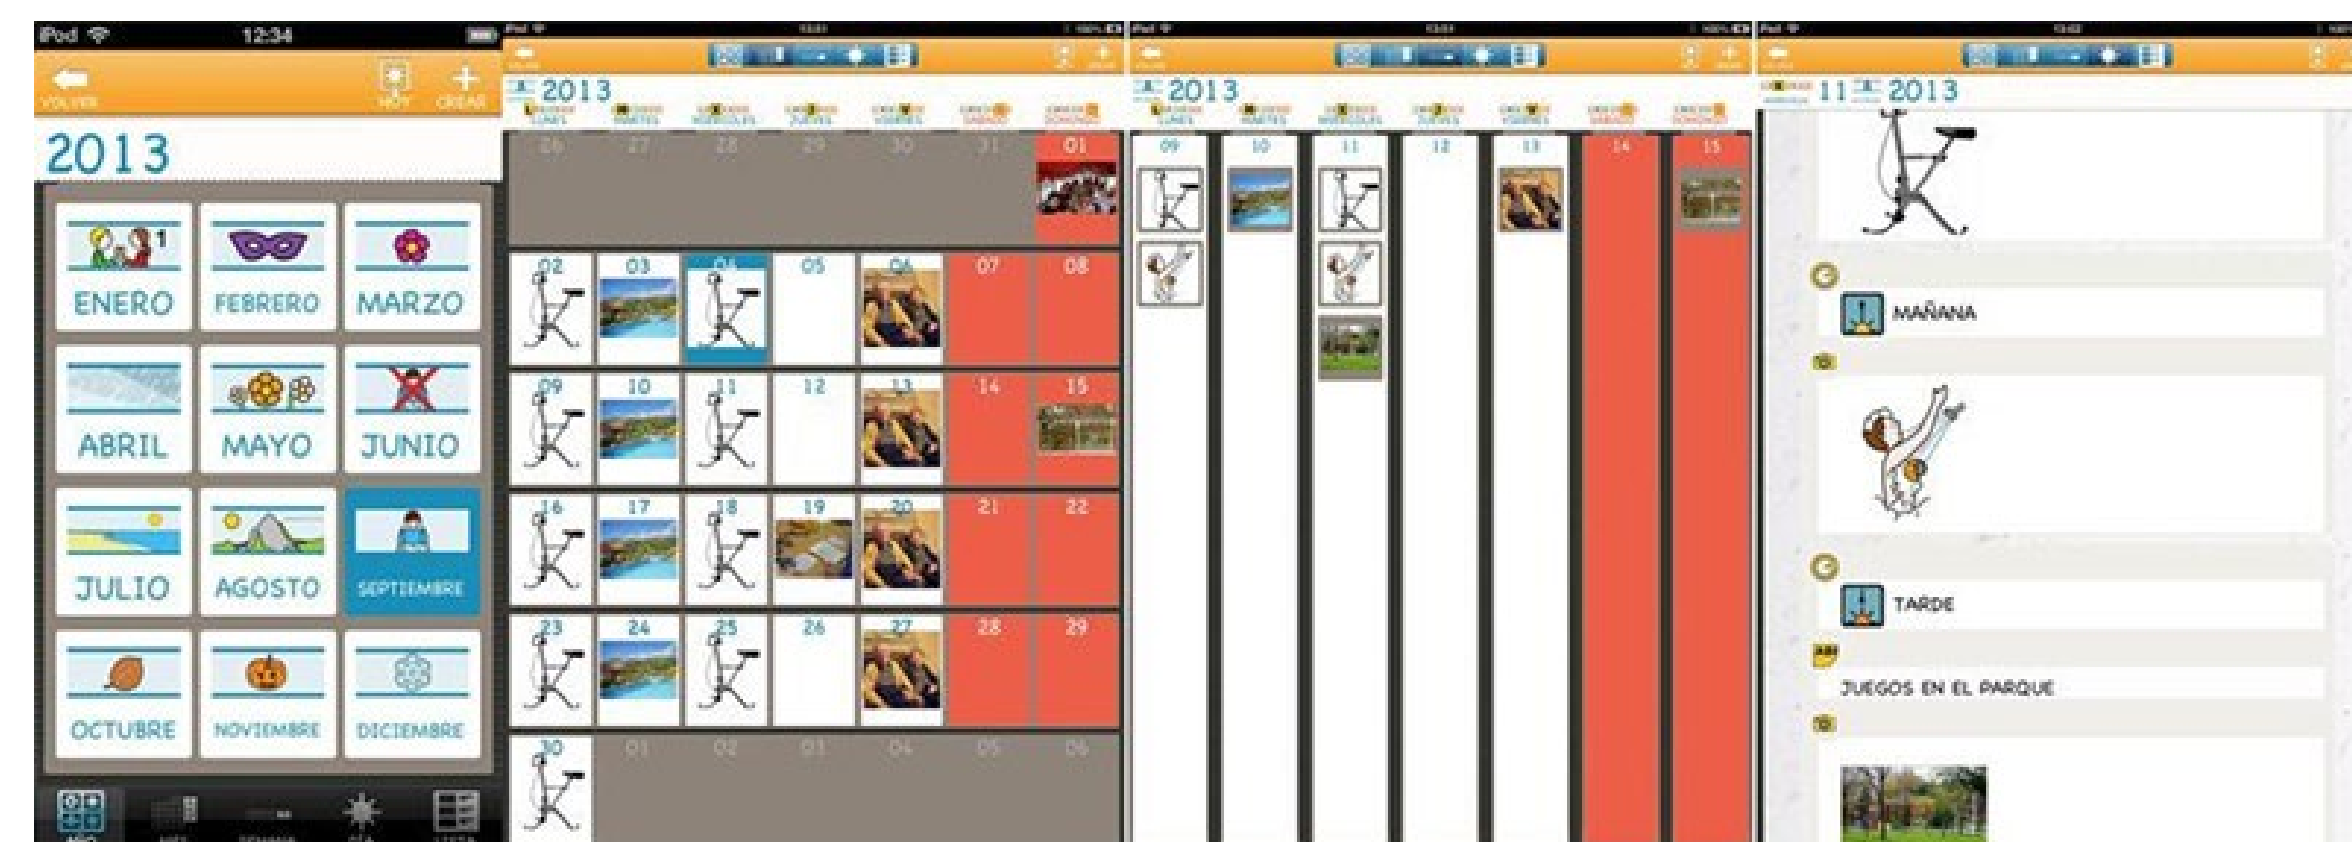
iPod 12:34

VOLVER

HOY CREAR

2013

1

ENERO

FEBRERO

MARZO

ABRIL

MAYO

JUNIO

JULIO

AGOSTO

SEPTIEMBRE

OCTUBRE

NOVIEMBRE

DICIEMBRE

2013

LUNES MARTES MIÉRCOLES JUEVES VIERNES SÁBADO DOMINGO

| 26 | 27 | 28 | 29 | 30 | 31 | 01 |
|---|---|---|---|---|---|---|
| 02 | 03 | 04 | 05 | 06 | 07 | 08 |
| 09 | 10 | 11 | 12 | 13 | 14 | 15 |
| 16 | 17 | 18 | 19 | 20 | 21 | 22 |
| 23 | 24 | 25 | 26 | 27 | 28 | 29 |
| 30 | 01 | 02 | 03 | 04 | 05 | 06 |

2013

LUNES MARTES MIÉRCOLES JUEVES VIERNES SÁBADO DOMINGO

| 09 | 10 | 11 | 12 | 13 | 14 | 15 |
|---|---|---|---|---|---|---|

11 2013

MAÑANA

TARDE

JUEGOS EN EL PARQUE